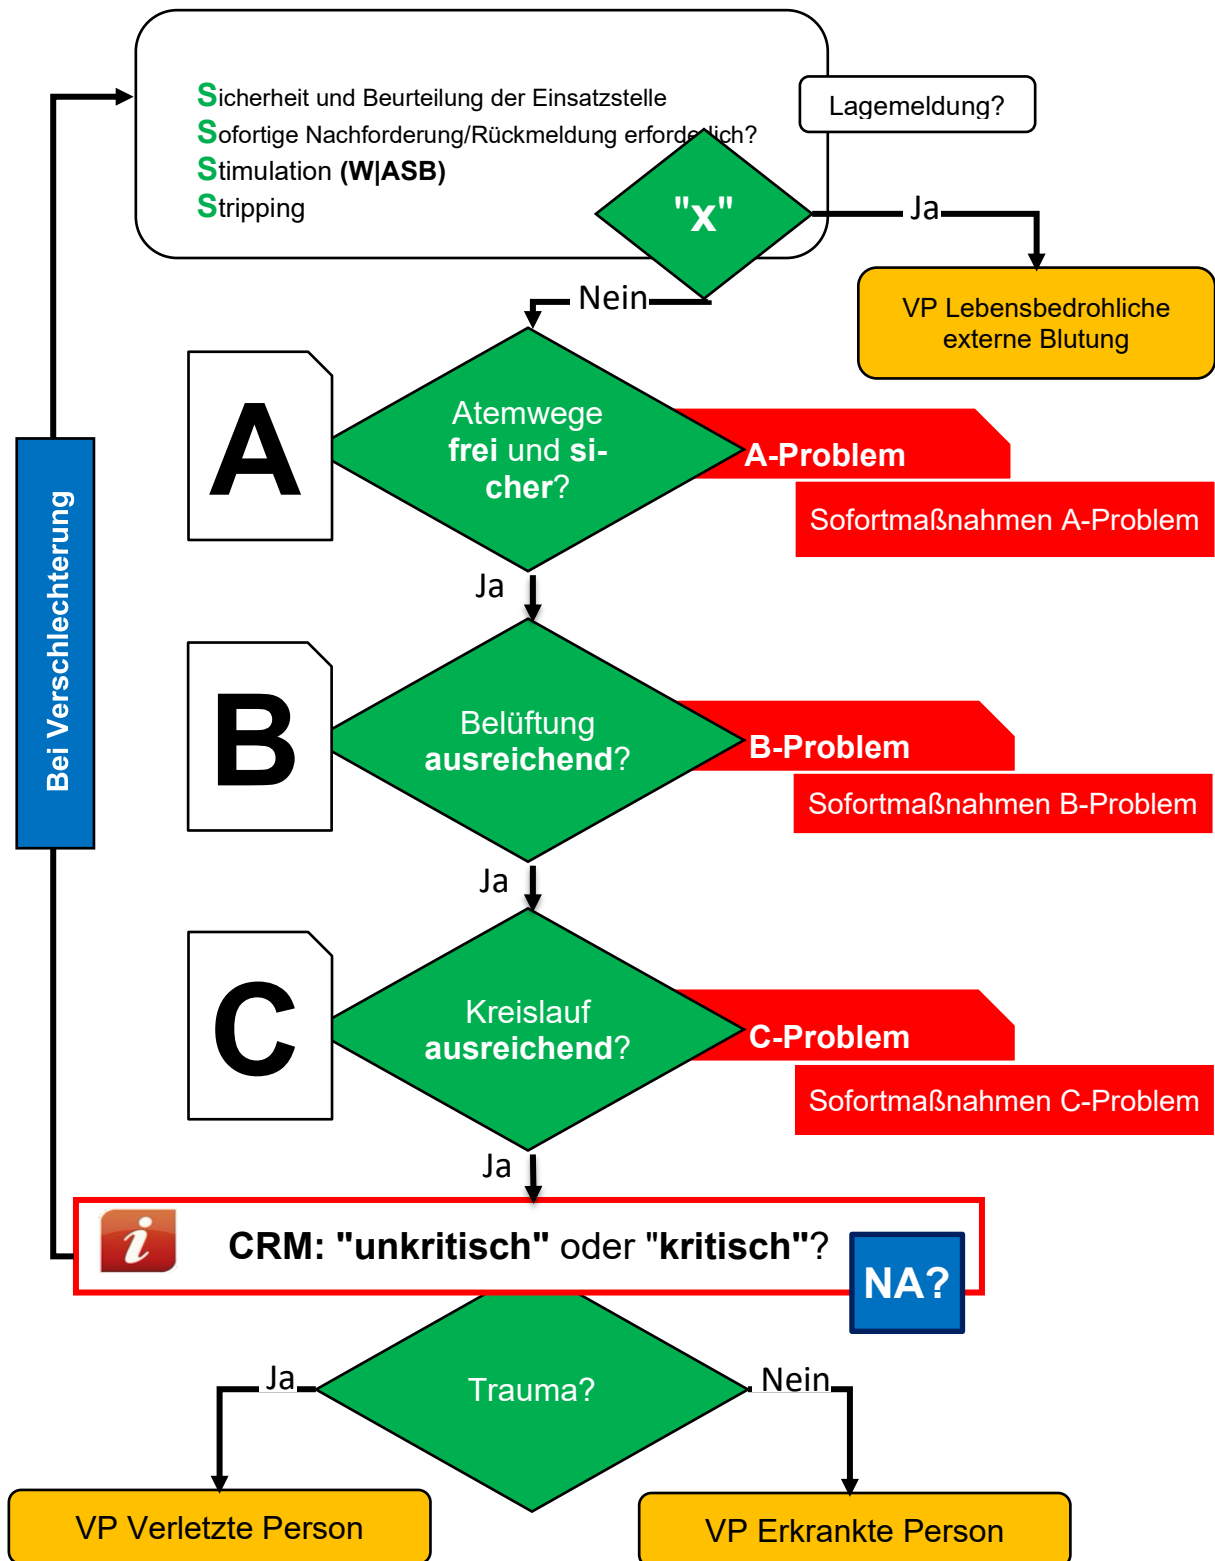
Sicherheit und Beurteilung der Einsatzstelle
Sofortige Nachforderung/Rückmeldung erforderlich?
Stimulation **(W|ASB)**
Stripping

Lagemeldung?

"x"

Ja

VP Lebensbedrohliche externe Blutung

Nein

Bei Verschlechterung

A

Atemwege **frei** und **sicher**?

A-Problem

Sofortmaßnahmen A-Problem

Ja

B

Belüftung **ausreichend**?

B-Problem

Sofortmaßnahmen B-Problem

Ja

C

Kreislauf **ausreichend**?

C-Problem

Sofortmaßnahmen C-Problem

Ja

i

CRM: **"unkritisch"** oder "**kritisch**"?

NA?

Trauma?

Ja

Nein

VP Verletzte Person

VP Erkrankte Person